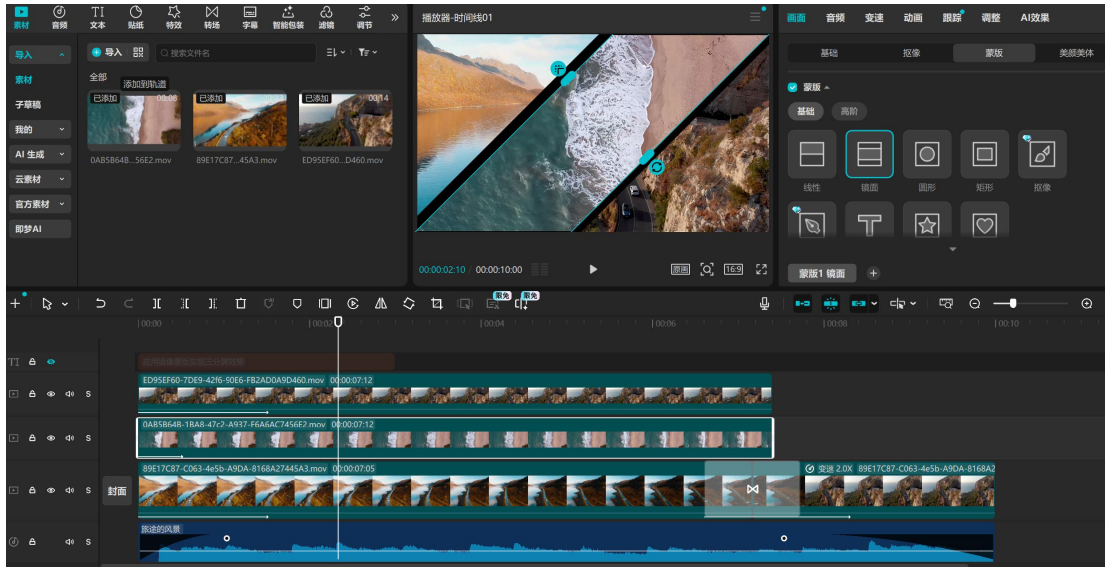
素材 音频 文本 贴纸 特效 转场 字幕 智能包装 滤镜 调节 »

播放器-时间线01

画面 音频 变速 动画 跟踪 调整 AI效果

导入
素材
子草稿
我的
AI 生成
云素材
官方素材
即梦AI

导入 搜索文件名

全部 添加到轨道

已添加 00:08
已添加
已添加 00:14

0A85B64B...56E2.mov 89E17C87...45A3.mov ED95EF60...D460.mov

00:00:02:10 00:00:10:00

原画 16:9

基础 抠像 蒙版 美颜美体

蒙版

基础 高阶

线性 镜面 圆形 矩形 抠像

蒙版1 镜面 +

00:00 00:02 00:04 00:06 00:08 00:10

ED95EF60-7DE9-42f6-90E6-FB2AD0A9D460.mov 00:00:07:12

0A85B64B-1BA8-47c2-A937-F6A6AC7456E2.mov 00:00:07:12

封面

89E17C87-C063-4e5b-A9DA-8168A27445A3.mov 00:00:07:05

变速 2.0X 89E17C87-C063-4e5b-A9DA-8168A2

旅途的风景